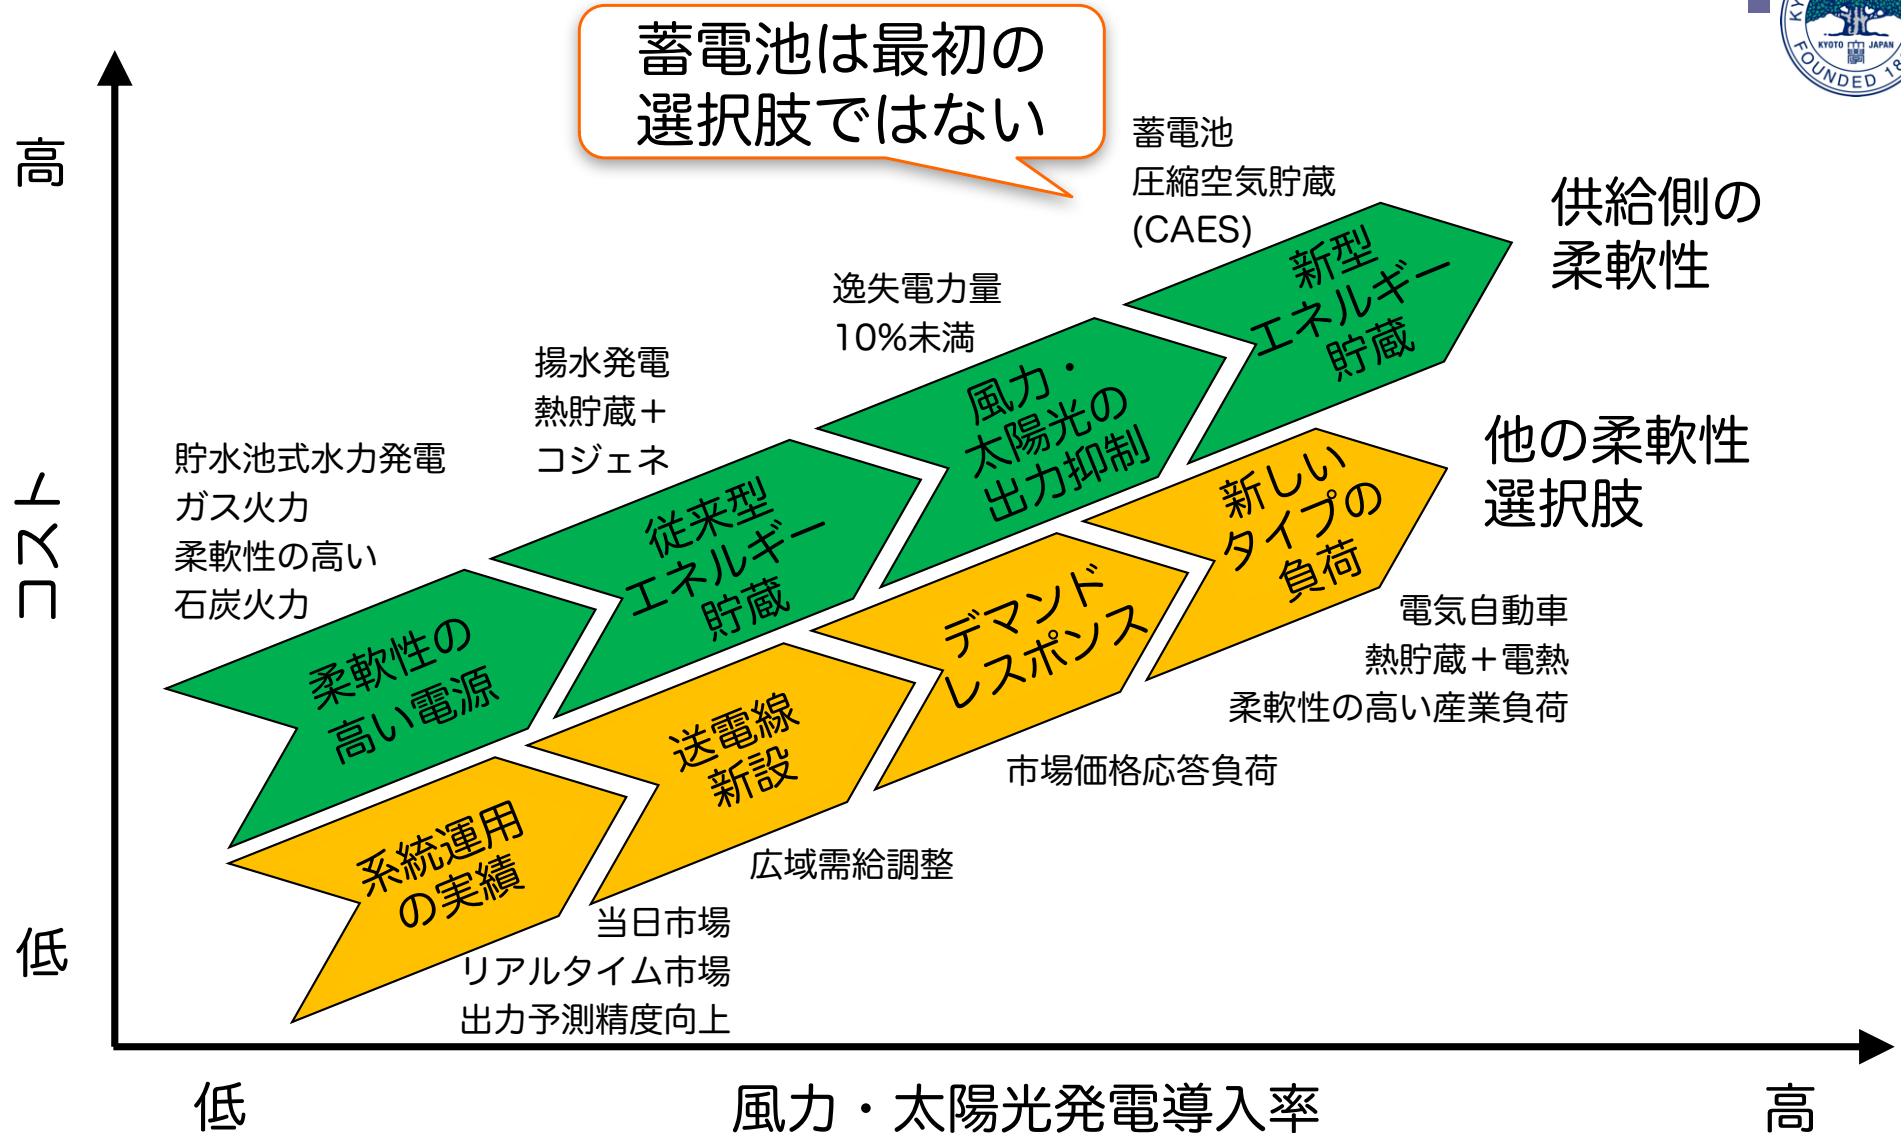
蓄電池は最初の選択肢ではない

高

コスト

低

蓄電池
圧縮空気貯蔵
(CAES)

供給側の
柔軟性

新型
エネルギー
貯蔵

逸失電力量
10%未満

風力・
太陽光の
出力抑制

揚水発電
熱貯蔵＋
コジェネ

従来型
エネルギー
貯蔵

貯水池式水力発電
ガス火力
柔軟性の高い
石炭火力

柔軟性の
高い電源

他の柔軟性
選択肢

新しい
タイプの
負荷

電気自動車
熱貯蔵＋電熱
柔軟性の高い産業負荷

デマンド
レスポンス

市場価格応答負荷

送電線
新設

広域需給調整

系統運用
の実績

当日市場
リアルタイム市場
出力予測精度向上

低

風力・太陽光発電導入率

高

KYOTO JAPAN
FOUNDED 1